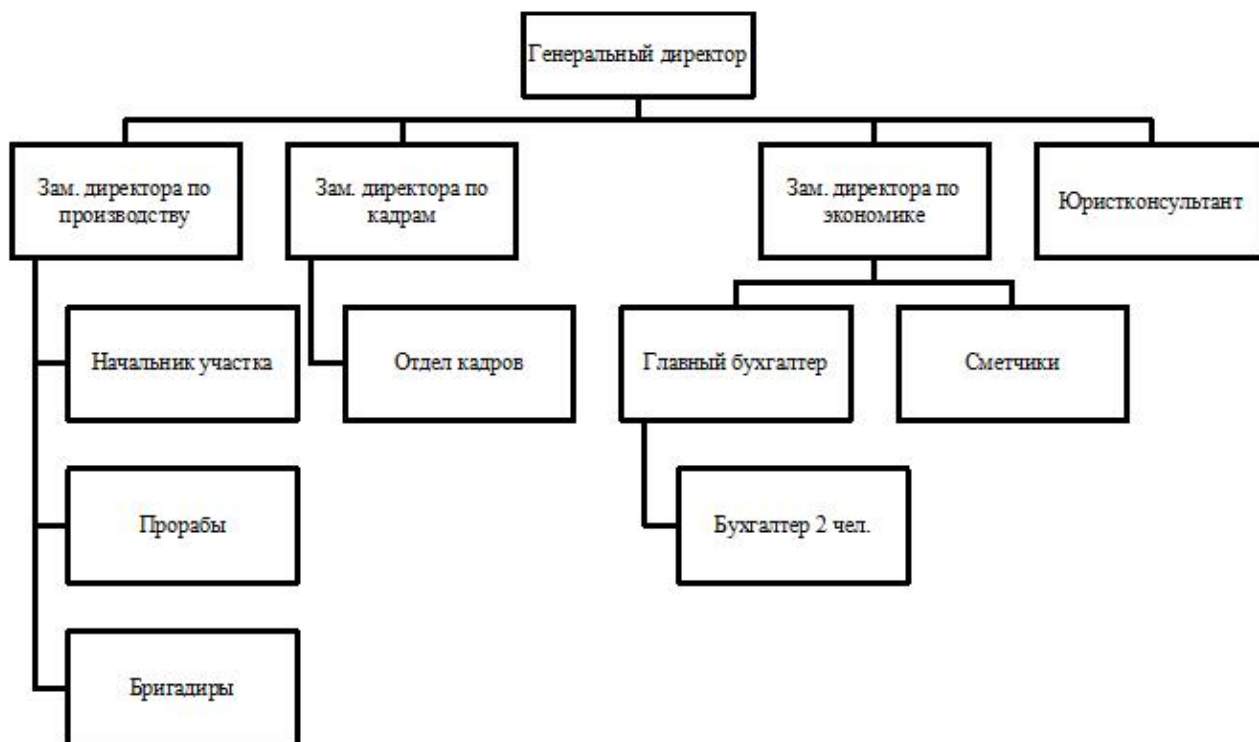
Генеральный директор

Зам. директора по производству

Зам. директора по кадрам

Зам. директора по экономике

Юристконсультант

Начальник участка

Отдел кадров

Главный бухгалтер

Сметчики

Бухгалтер 2 чел.

Прорабы

Бригадиры